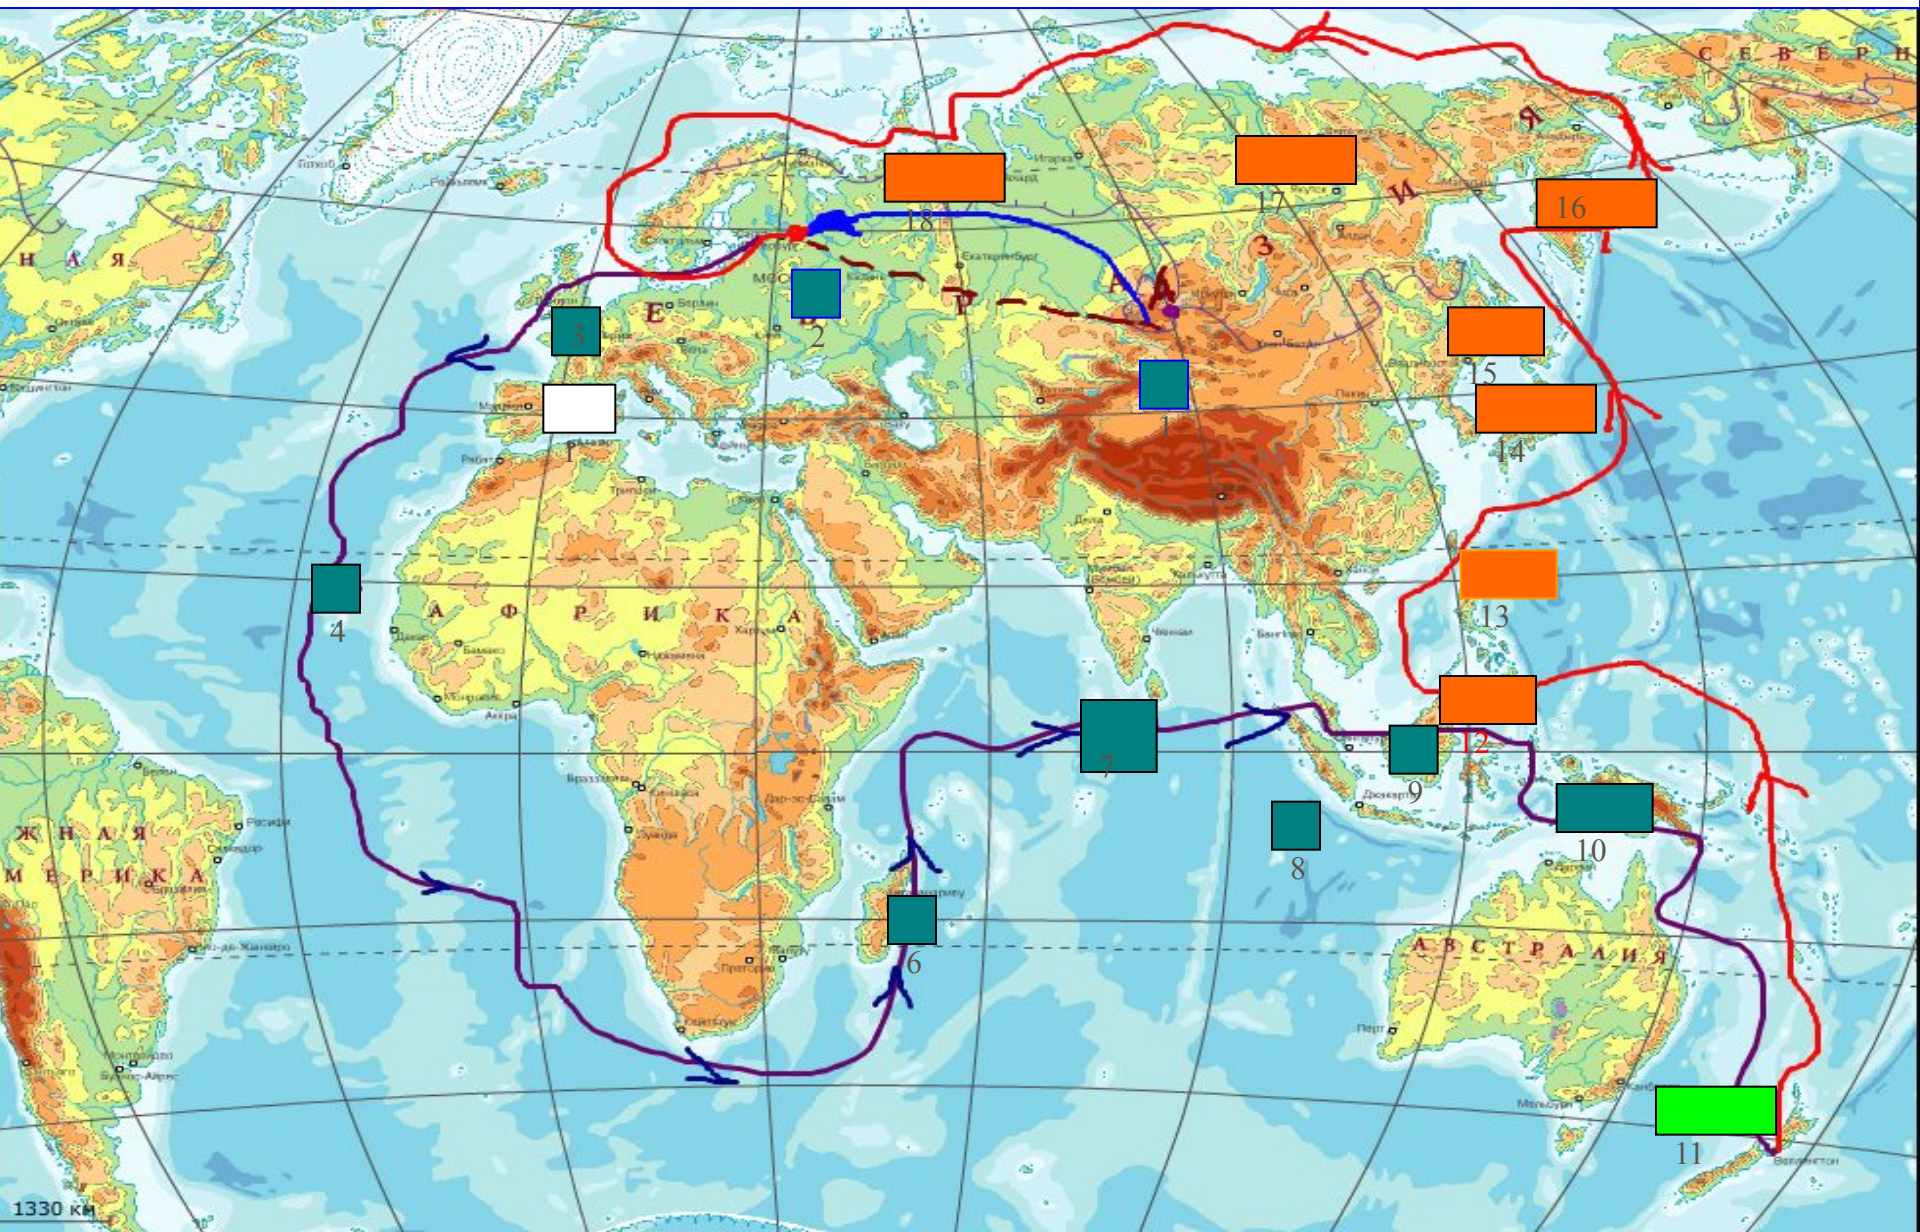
С Е В Е Р Н
Я
И
З
А
Р
Е
Н А Я
18
17
16
2
3
15
1
14
1
13
4
А Ф Р И К А
12
7
9
10
8
6
Ж Н А Я
М Е Р И К А
А В С Т Р А Л И Я
11
Москва
Берлин
Мадрид
Рабат
Триполи
Екатеринбург
Якутск
Игарка
Дакар
Бамако
Хартум
Найроби
Аккра
Браззавиль
Киншаса
Дар-эс-Салам
Претория
Кейптаун
Лусака
Ченнаи
Бангкок
Джакарта
Перт
Мельбурн
Веллингтон
Ресифи
Сальвадор
Рио-де-Жанейро
Монтевидео
Буэнос-Айрес
Белен
Манаус
1330 км